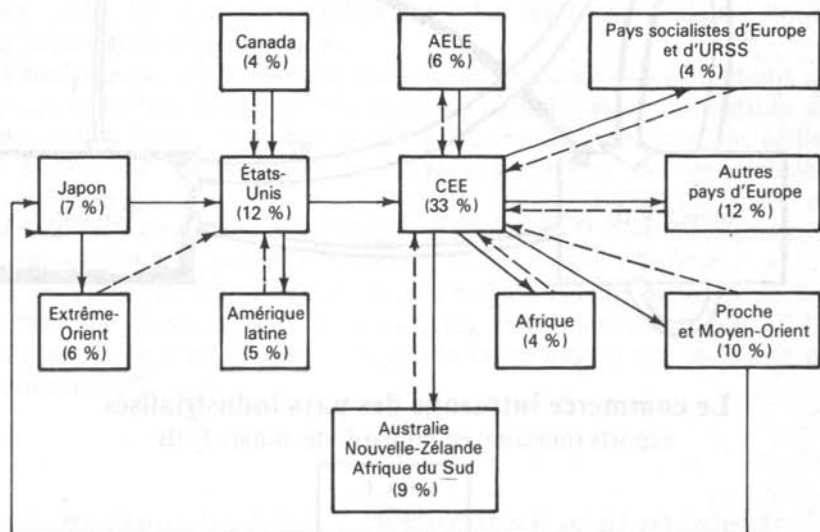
Canada
(4 %)

AELE
(6 %)

Pays socialistes d'Europe et d'URSS
(4 %)

Japon
(7 %)

États-Unis
(12 %)

CEE
(33 %)

Autres pays d'Europe
(12 %)

Extrême-Orient
(6 %)

Amérique latine
(5 %)

Afrique
(4 %)

Proche et Moyen-Orient
(10 %)

Australie
Nouvelle-Zélande
Afrique du Sud
(9 %)